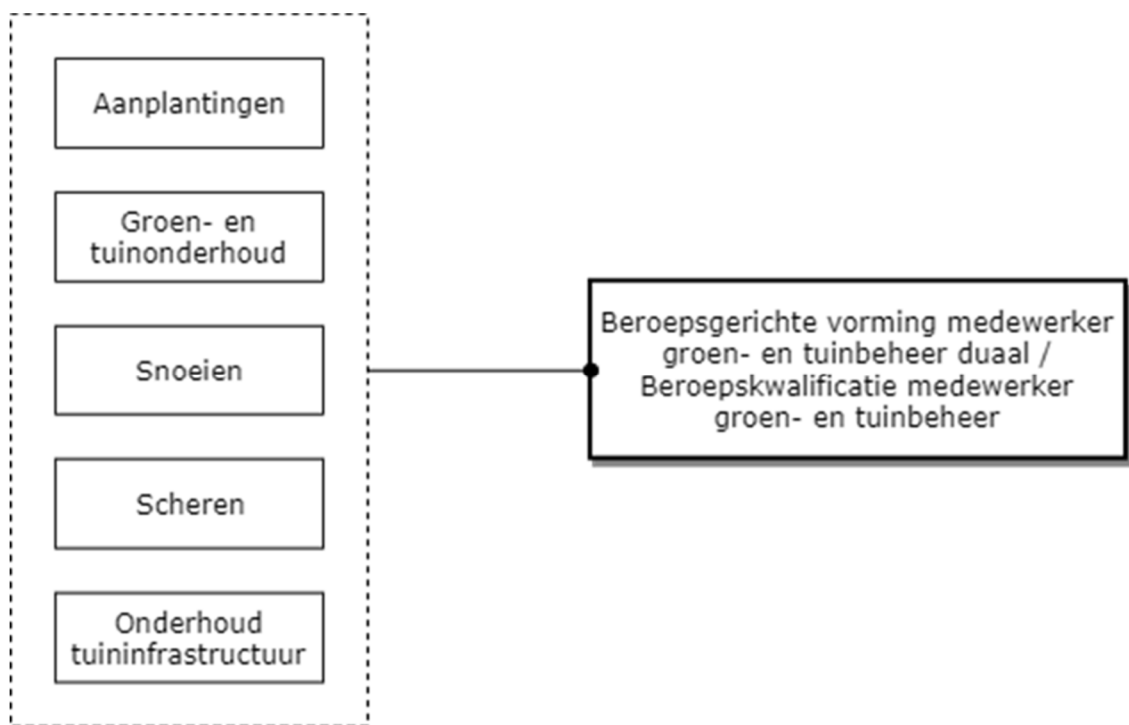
Aanplantingen

Groen- en tuinonderhoud

Snoeien

Scheren

Onderhoud tuininfrastructuur

Beroepsgerichte vorming medewerker groen- en tuinbeheer duaal / Beroepskwalificatie medewerker groen- en tuinbeheer